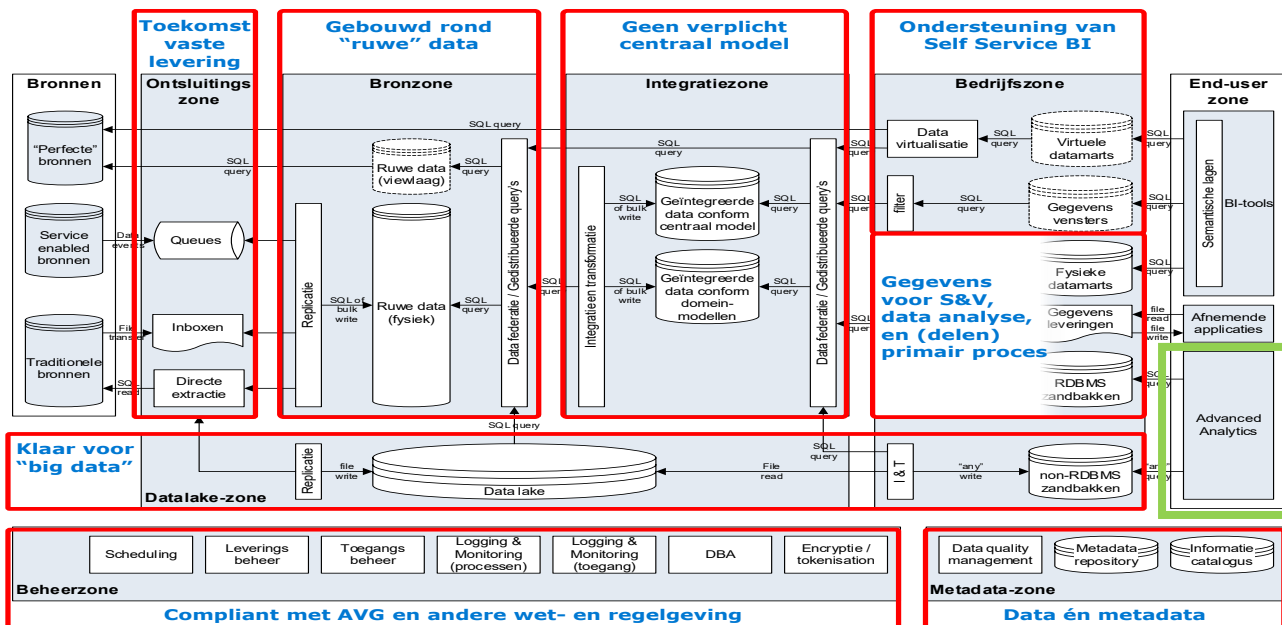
Toekomst vaste levering

Gebouwd rond "ruwe" data

Geen verplicht centraal model

Ondersteuning van Self Service BI

Bronnen

Ontsluitingszone

Bronzone

Integratiezone

Bedrijfszone

End-user zone

SQL query

"Perfecte" bronnen

SQL query

Ruwe data (viewlaag)

SQL query

SQL query

Data virtualisatie

SQL query

Virtuele datamarts

SQL query

Semantische lagen

BI-tools

filter

SQL query

Gegevens vensters

SQL query

Service enabled bronnen

Data events

Queues

Replicatie

Integratie en transformatie

SQL of bulk write

Geïntegreerde data conform centraal model

SQL query

SQL query

Ruwe data (fysiek)

SQL of bulk write

SQL query

Data federatie / Gedistribueerde query's

SQL query

SQL of bulk write

Geïntegreerde data conform domein-modellen

SQL query

Data federatie / Gedistribueerde query's

SQL query

Gegevens voor S&V, data analyse, en (delen) primair proces

Fysieke datamarts

SQL query

Gegevens leveringen

file read

file write

Afnemende applicaties

Traditionele bronnen

File transfer

Inboxen

SQL read

Directe extractie

RDBMS zandbakken

SQL query

Advanced Analytics

SQL query

Klaar voor "big data"

Replicatie

file write

Data lake

SQL query

File read

I & T

"any" write

non-RDBMS zandbakken

"any"

Datalake-zone

Scheduling

Leverings beheer

Toegangs beheer

Logging & Monitoring (processen)

Logging & Monitoring (toegang)

DBA

Encryptie / tokenisation

Beheerzone

Data quality management

Metadata repository

Informatie catalogus

Metadata-zone

Compliant met AVG en andere wet- en regelgeving

Data én metadata